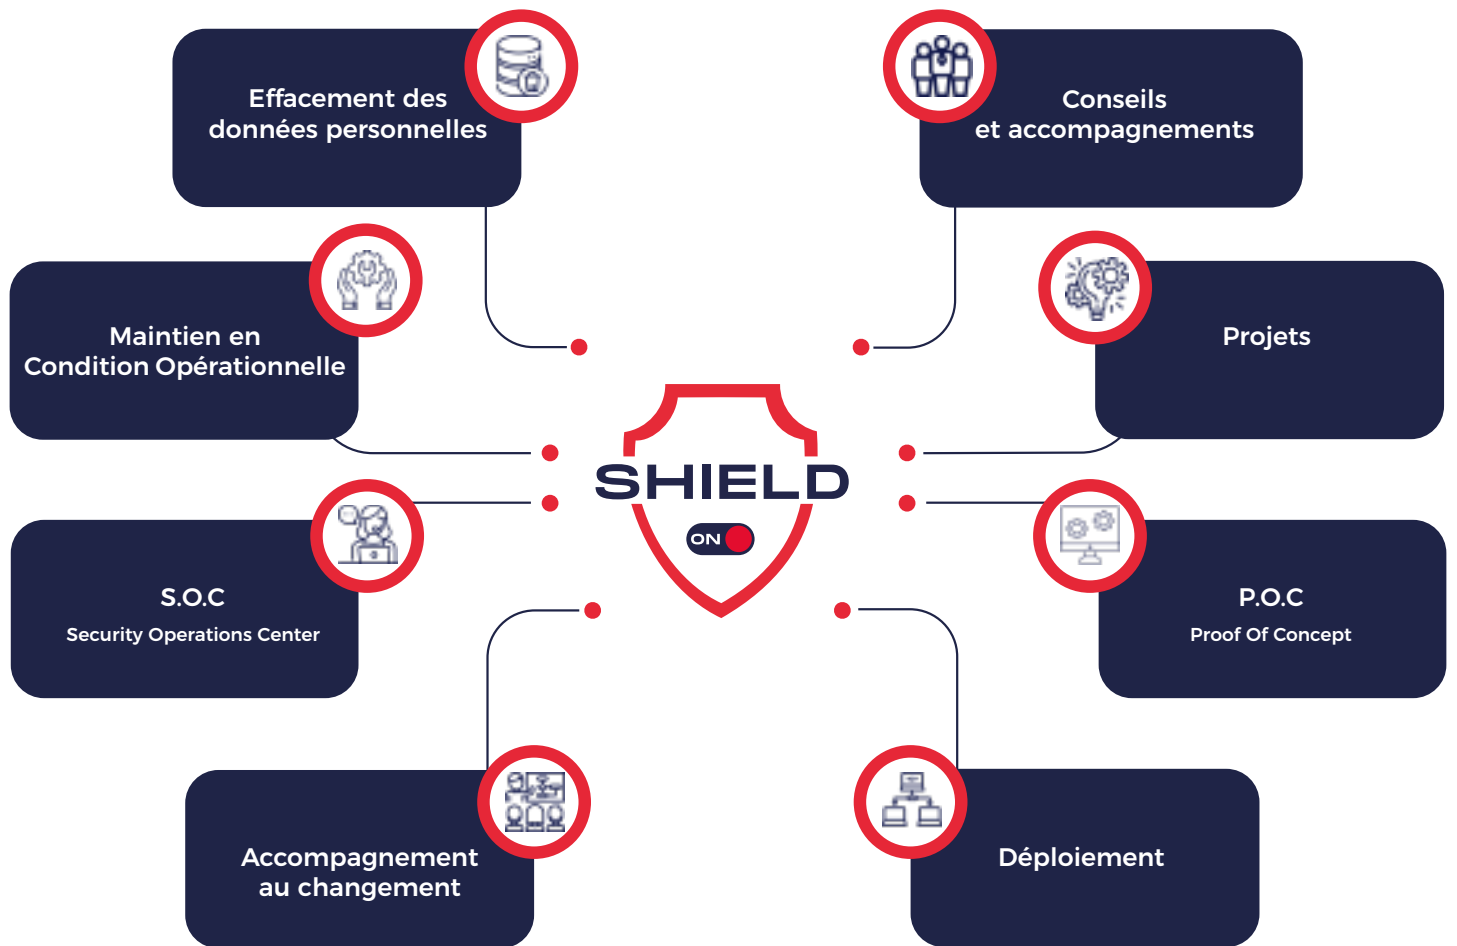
Effacement des données personnelles

Conseils et accompagnements

Maintien en Condition Opérationnelle

Projets

SHIELD

ON

S.O.C

Security Operations Center

P.O.C

Proof Of Concept

Accompagnement au changement

Déploiement